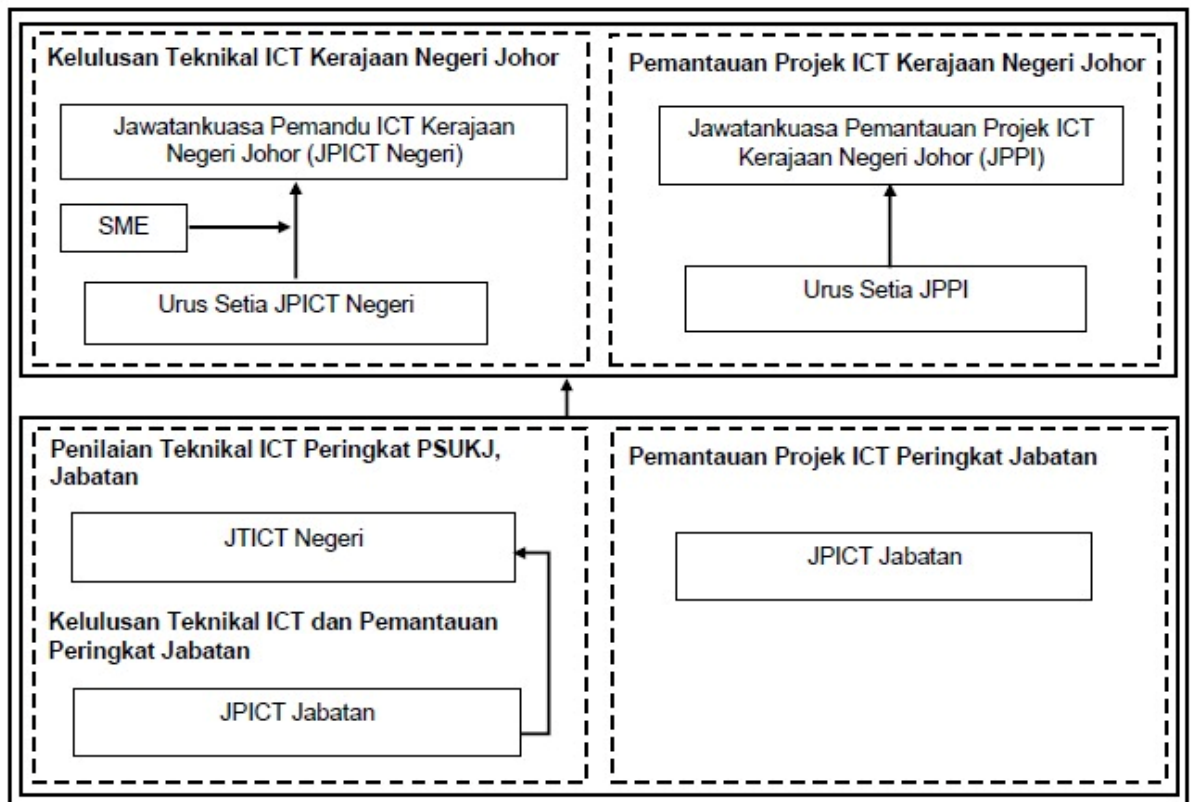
Kelulusan Teknikal ICT Kerajaan Negeri Johor

Jawatankuasa Pemandu ICT Kerajaan Negeri Johor (JPICT Negeri)

SME

Urus Setia JPICT Negeri

Pemantauan Projek ICT Kerajaan Negeri Johor

Jawatankuasa Pemantauan Projek ICT Kerajaan Negeri Johor (JPPI)

Urus Setia JPPI

Penilaian Teknikal ICT Peringkat PSUKJ, Jabatan

JTICT Negeri

Kelulusan Teknikal ICT dan Pemantauan Peringkat Jabatan

JPICT Jabatan

Pemantauan Projek ICT Peringkat Jabatan

JPICT Jabatan